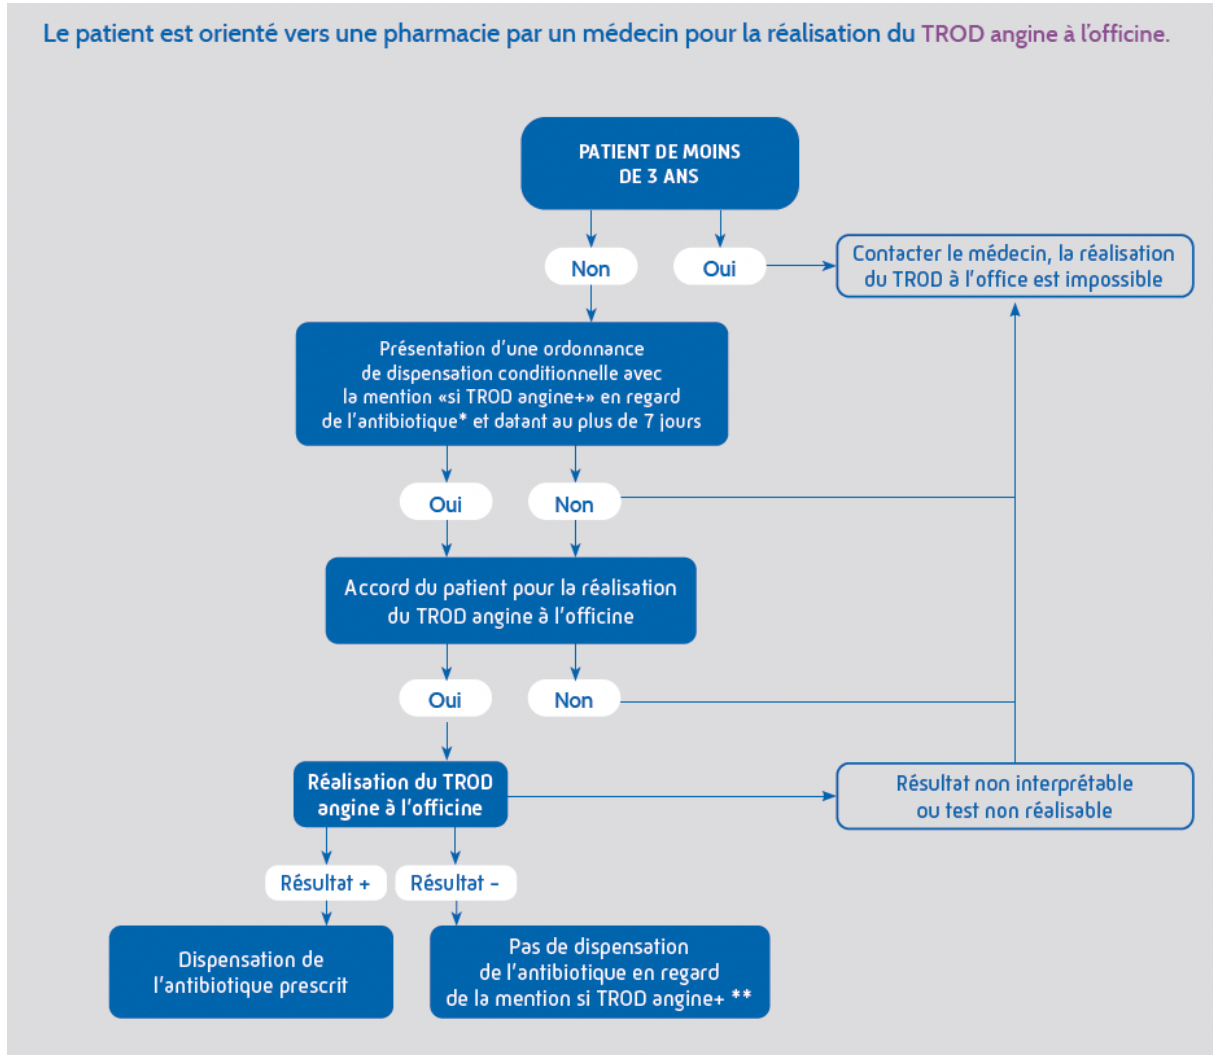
Le patient est orienté vers une pharmacie par un médecin pour la réalisation du TROD angine à l'officine.

PATIENT DE MOINS DE 3 ANS

Non

Oui

Contacter le médecin, la réalisation du TROD à l'office est impossible

Présentation d'une ordonnance de dispensation conditionnelle avec la mention «si TROD angine+» en regard de l'antibiotique* et datant au plus de 7 jours

Oui

Non

Accord du patient pour la réalisation du TROD angine à l'officine

Oui

Non

Réalisation du TROD angine à l'officine

Résultat non interprétable ou test non réalisable

Résultat +

Résultat -

Dispensation de l'antibiotique prescrit

Pas de dispensation de l'antibiotique en regard de la mention si TROD angine+ **